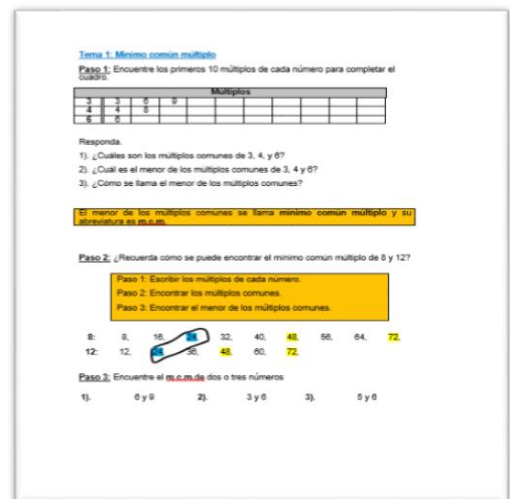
Tema 1: Mínimo común múltiplo

Paso 1: Encuentre los primeros 10 múltiplos de cada número para completar el cuadro.

| | Múltiplos | | | | | | | | | |
|---|---|---|---|---|---|---|---|---|---|---|
| 3 | 3 | 6 | 9 | | | | | | | |
| 4 | 4 | 8 | | | | | | | | |
| 6 | 6 | | | | | | | | | |

Responda.

1). ¿Cuáles son los múltiplos comunes de 3, 4, y 6?

2). ¿Cuál es el menor de los múltiplos comunes de 3, 4 y 6?

3). ¿Cómo se llama el menor de los múltiplos comunes?

El menor de los múltiplos comunes se llama mínimo común múltiplo y su abreviatura es m.c.m.

Paso 2: ¿Recuerda cómo se puede encontrar el mínimo común múltiplo de 8 y 12?

Paso 1: Escribir los múltiplos de cada número.
Paso 2: Encontrar los múltiplos comunes.
Paso 3: Encontrar el menor de los múltiplos comunes.

8: 8, 16, 24, 32, 40, 48, 56, 64, 72,
12: 12, 24, 36, 48, 60, 72,

Paso 3: Encuentre el m.c.m.de dos o tres números

1). 6 y 9 2). 3 y 6 3). 5 y 6